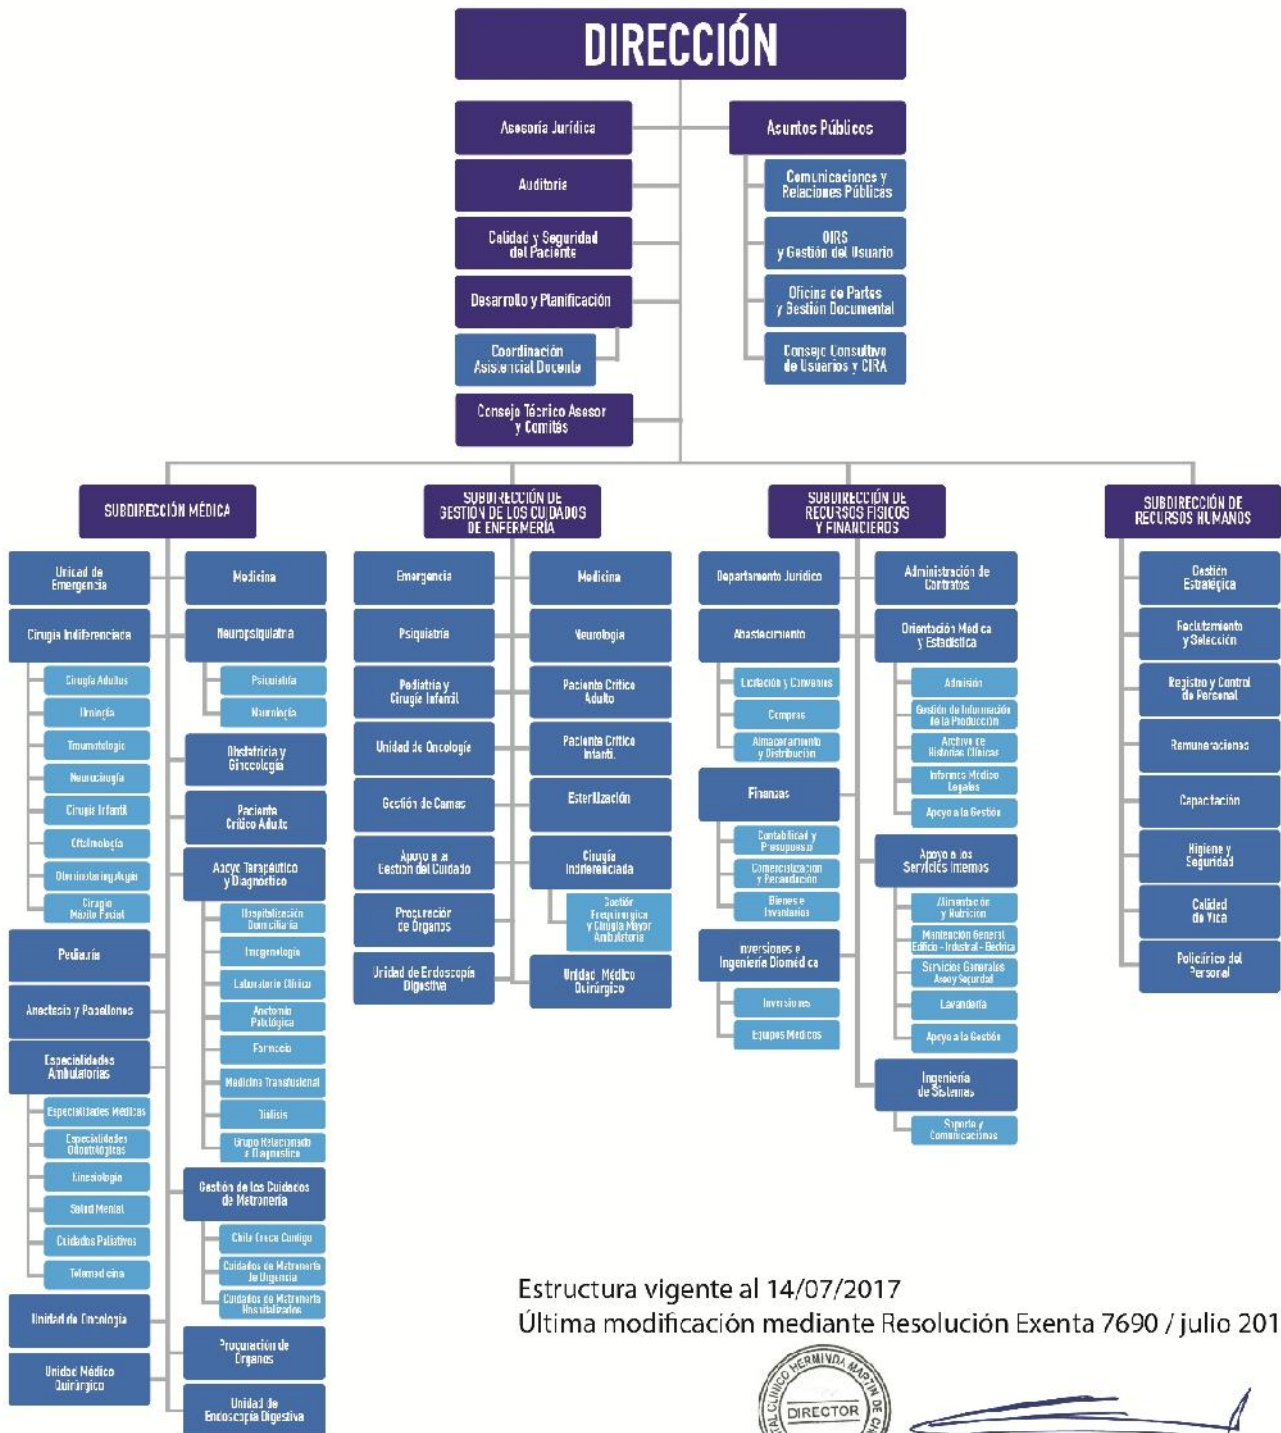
DIRECCIÓN

Asesoría Jurídica
Auditoría
Calidad y Seguridad del Paciente
Desarrollo y Planificación
Coordinación Asistencial Docente
Consejo Técnico Asesor y Comités

Asuntos Públicos
Comunicaciones y Relaciones Públicas
OIRS y Gestión del Usuario
Oficina de Partes y Gestión Documental
Consejo Consultivo de Usuarios y CIRA

SUBDIRECCIÓN MÉDICA
Unidad de Emergencia
Cirugía Indiferenciada
Cirugía Adultos
Urología
Traumatología
Neurocirugía
Cirugía Infantil
Oftalmología
Otorrinolaringología
Cirugía Máxilo Facial
Pediatría
Anestesia y Pabellones
Especialidades Ambulatorias
Especialidades Médicas
Especialidades Odontológicas
Kinesiología
Salud Mental
Cuidados Paliativos
Telemedicina
Unidad de Oncología
Unidad Médico Quirúrgico

Medicina
Neuropsiquiatría
Psiquiatría
Neurología
Obstetricia y Ginecología
Paciente Crítico Adulto
Apoyo Terapéutico y Diagnóstico
Hospitalización Domiciliaria
Imagenología
Laboratorio Clínico
Anatomía Patológica
Farmacia
Medicina Transfusional
Diálisis
Grupo Relacionado al Diagnóstico
Gestión de los Cuidados de Matronería
Chile Crece Contigo
Cuidados de Matronería de Urgencia
Cuidados de Matronería Hospitalizados
Procuración de Órganos
Unidad de Endoscopía Digestiva

SUBDIRECCIÓN DE GESTIÓN DE LOS CUIDADOS DE ENFERMERÍA
Emergencia
Psiquiatría
Pediatría y Cirugía Infantil
Unidad de Oncología
Gestión de Camas
Apoyo a la Gestión del Cuidado
Procuración de Órganos
Unidad de Endoscopía Digestiva
Medicina
Neurología
Paciente Crítico Adulto
Paciente Crítico Infantil
Esterilización
Cirugía Indiferenciada
Gestión Prequirúrgica y Cirugía Mayor Ambulatoria
Unidad Médico Quirúrgico

SUBDIRECCIÓN DE RECURSOS FÍSICOS Y FINANCIEROS
Departamento Jurídico
Abastecimiento
Licitación y Convenios
Compras
Almacenamiento y Distribución
Finanzas
Contabilidad y Presupuesto
Comercialización y Recaudación
Bienes e Inventarios
Inversiones e Ingeniería Biomédica
Inversiones
Equipos Médicos
Administración de Contratos
Orientación Médica y Estadística
Admisión
Gestión de Información de la Producción
Archivo de Historias Clínicas
Informes Médico Legales
Apoyo a la Gestión
Apoyo a los Servicios Internos
Alimentación y Nutrición
Mantención General Edificio - Industrial - Eléctrica
Servicios Generales Aseo y Seguridad
Lavandería
Apoyo a la Gestión
Ingeniería de Sistemas
Soporte y Comunicaciones

SUBDIRECCIÓN DE RECURSOS HUMANOS
Gestión Estratégica
Reclutamiento y Selección
Registro y Control de Personal
Remuneraciones
Capacitación
Higiene y Seguridad
Calidad de Vida
Policlínico del Personal

Estructura vigente al 14/07/2017
Última modificación mediante Resolución Exenta 7690 / julio 201

HERMINDA MARTIN DE CH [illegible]
DIRECTOR